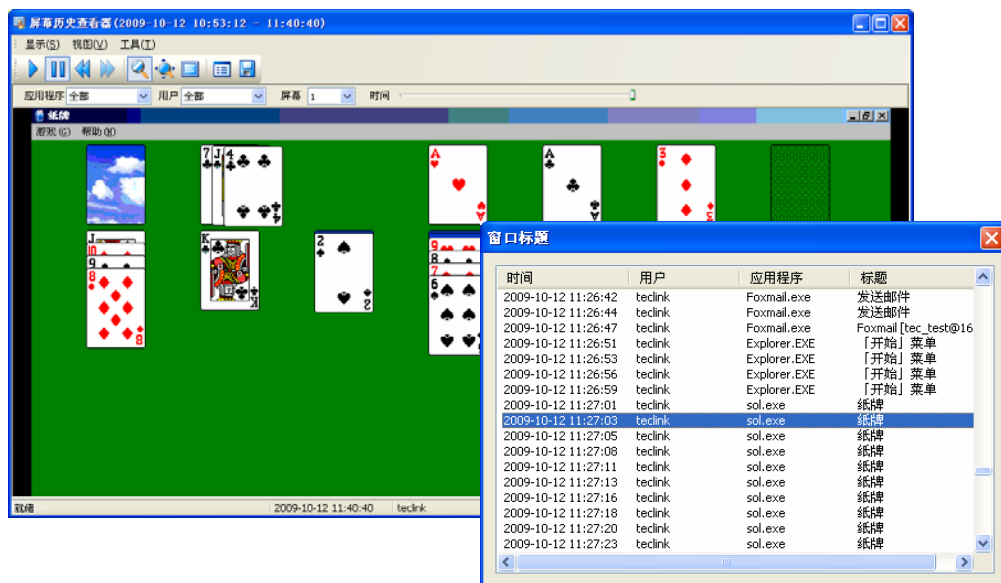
屏幕历史查看器 (2009-10-12 10:53:12 - 11:40:40)

显示(S) 视图(V) 工具(T)

应用程序 全部 用户 全部 屏幕 1 时间

纸牌

游戏(G) 帮助(H)

就绪 2009-10-12 11:40:40 teclink

窗口标题

| 时间 | 用户 | 应用程序 | 标题 |
|---|---|---|---|
| 2009-10-12 11:26:42 | teclink | Foxmail.exe | 发送邮件 |
| 2009-10-12 11:26:44 | teclink | Foxmail.exe | 发送邮件 |
| 2009-10-12 11:26:47 | teclink | Foxmail.exe | Foxmail [tec_test@16 |
| 2009-10-12 11:26:51 | teclink | Explorer.EXE | 「开始」菜单 |
| 2009-10-12 11:26:53 | teclink | Explorer.EXE | 「开始」菜单 |
| 2009-10-12 11:26:56 | teclink | Explorer.EXE | 「开始」菜单 |
| 2009-10-12 11:26:59 | teclink | Explorer.EXE | 「开始」菜单 |
| 2009-10-12 11:27:01 | teclink | sol.exe | 纸牌 |
| 2009-10-12 11:27:03 | teclink | sol.exe | 纸牌 |
| 2009-10-12 11:27:05 | teclink | sol.exe | 纸牌 |
| 2009-10-12 11:27:08 | teclink | sol.exe | 纸牌 |
| 2009-10-12 11:27:11 | teclink | sol.exe | 纸牌 |
| 2009-10-12 11:27:13 | teclink | sol.exe | 纸牌 |
| 2009-10-12 11:27:16 | teclink | sol.exe | 纸牌 |
| 2009-10-12 11:27:18 | teclink | sol.exe | 纸牌 |
| 2009-10-12 11:27:20 | teclink | sol.exe | 纸牌 |
| 2009-10-12 11:27:23 | teclink | sol.exe | 纸牌 |